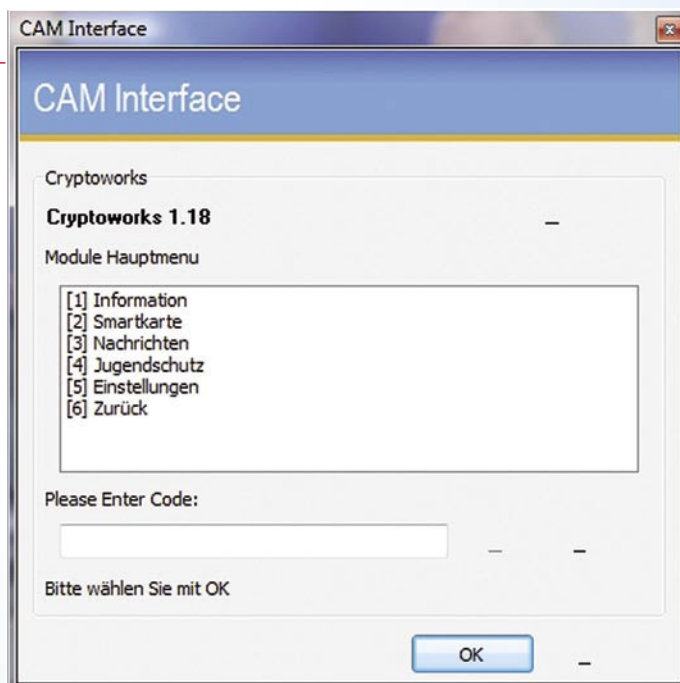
CAM Interface

CAM Interface

Cryptoworks

Cryptoworks 1.18

Module Hauptmenu

[1] Information
[2] Smartkarte
[3] Nachrichten
[4] Jugendschutz
[5] Einstellungen
[6] Zurück

Please Enter Code:

Bitte wählen Sie mit OK

OK